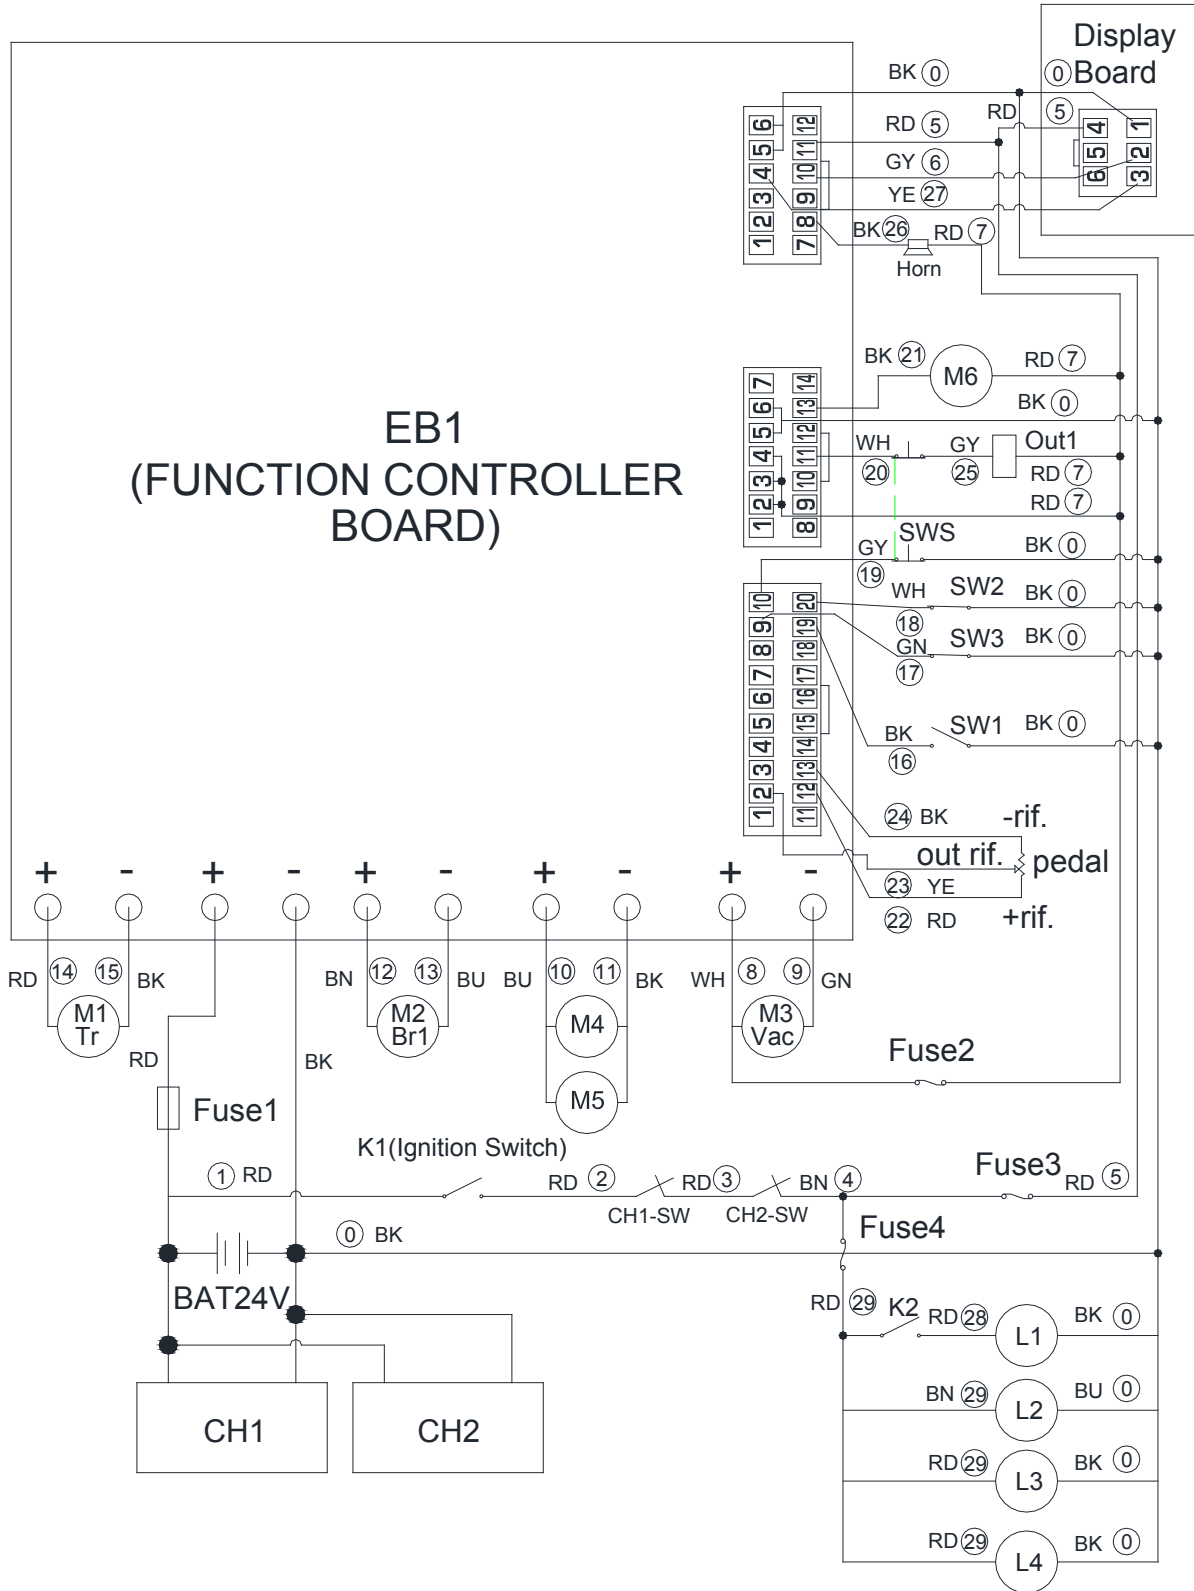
Display Board

BK 0
0
RD 5
RD
5
GY 6
YE 27
BK 26
RD 7
Horn

6 12
5 11
4 10
3 9
2 8
1 7

4 1
5 2
6 3

EB1
(FUNCTION CONTROLLER BOARD)

BK 21
M6
RD 7
BK 0
WH
GY
Out1
20
25
RD 7
RD 7
SWS
GY
BK 0
19

7 14
6 13
5 12
4 11
3 10
2 9
1 8

WH
SW2
BK 0
18
GN
SW3
BK 0
17
BK
SW1
BK 0
16
24 BK
-rif.
out rif.
pedal
23 YE
22 RD
+rif.

10 20
9 19
8 18
7 17
6 16
5 15
4 14
3 13
2 12
1 11

+ - + - + - + - + -

RD 14 15 BK
M1 Tr
RD
BK
BN 12 13 BU
M2 Br1
BU 10 11 BK
M4
M5
WH 8 9 GN
M3 Vac
Fuse2
Fuse1
K1(Ignition Switch)
1 RD
RD 2
RD 3
BN 4
CH1-SW
CH2-SW
Fuse3
RD 5
0 BK
Fuse4
BAT24V
RD 29
K2
RD 28
L1
BK 0
BN 29
L2
BU 0
RD 29
L3
BK 0
RD 29
L4
BK 0
CH1
CH2